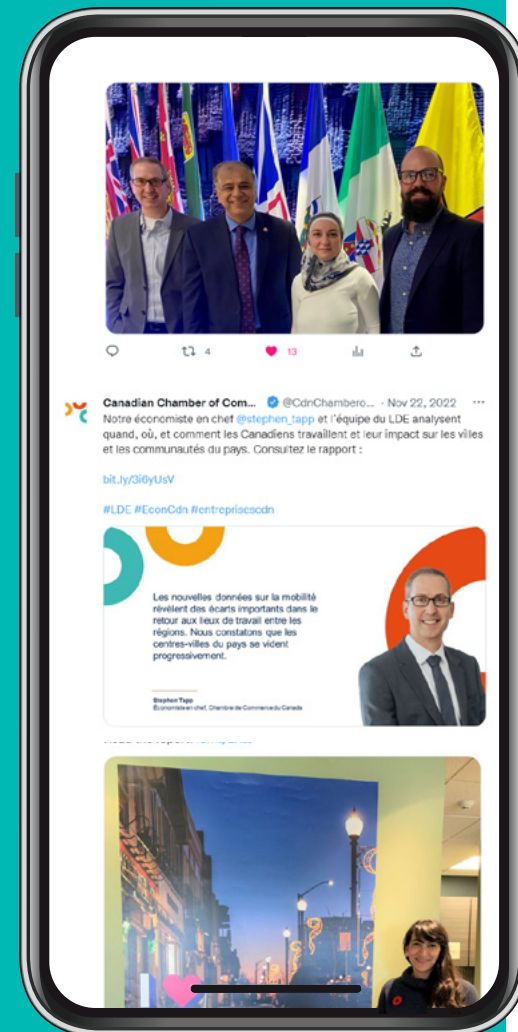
4 13

Canadian Chamber of Com... @CdnChambero... · Nov 22, 2022 ···

Notre économiste en chef @stephen_tapp et l'équipe du LDE analysent quand, où, et comment les Canadiens travaillent et leur impact sur les villes et les communautés du pays. Consultez le rapport :

bit.ly/3i6yUsV

#LDE #EconCdn #entreprisescdn

Les nouvelles données sur la mobilité révèlent des écarts importants dans le retour aux lieux de travail entre les régions. Nous constatons que les centres-villes du pays se vident progressivement.

Stephen Tapp
Économiste en chef, Chambre de Commerce du Canada

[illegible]